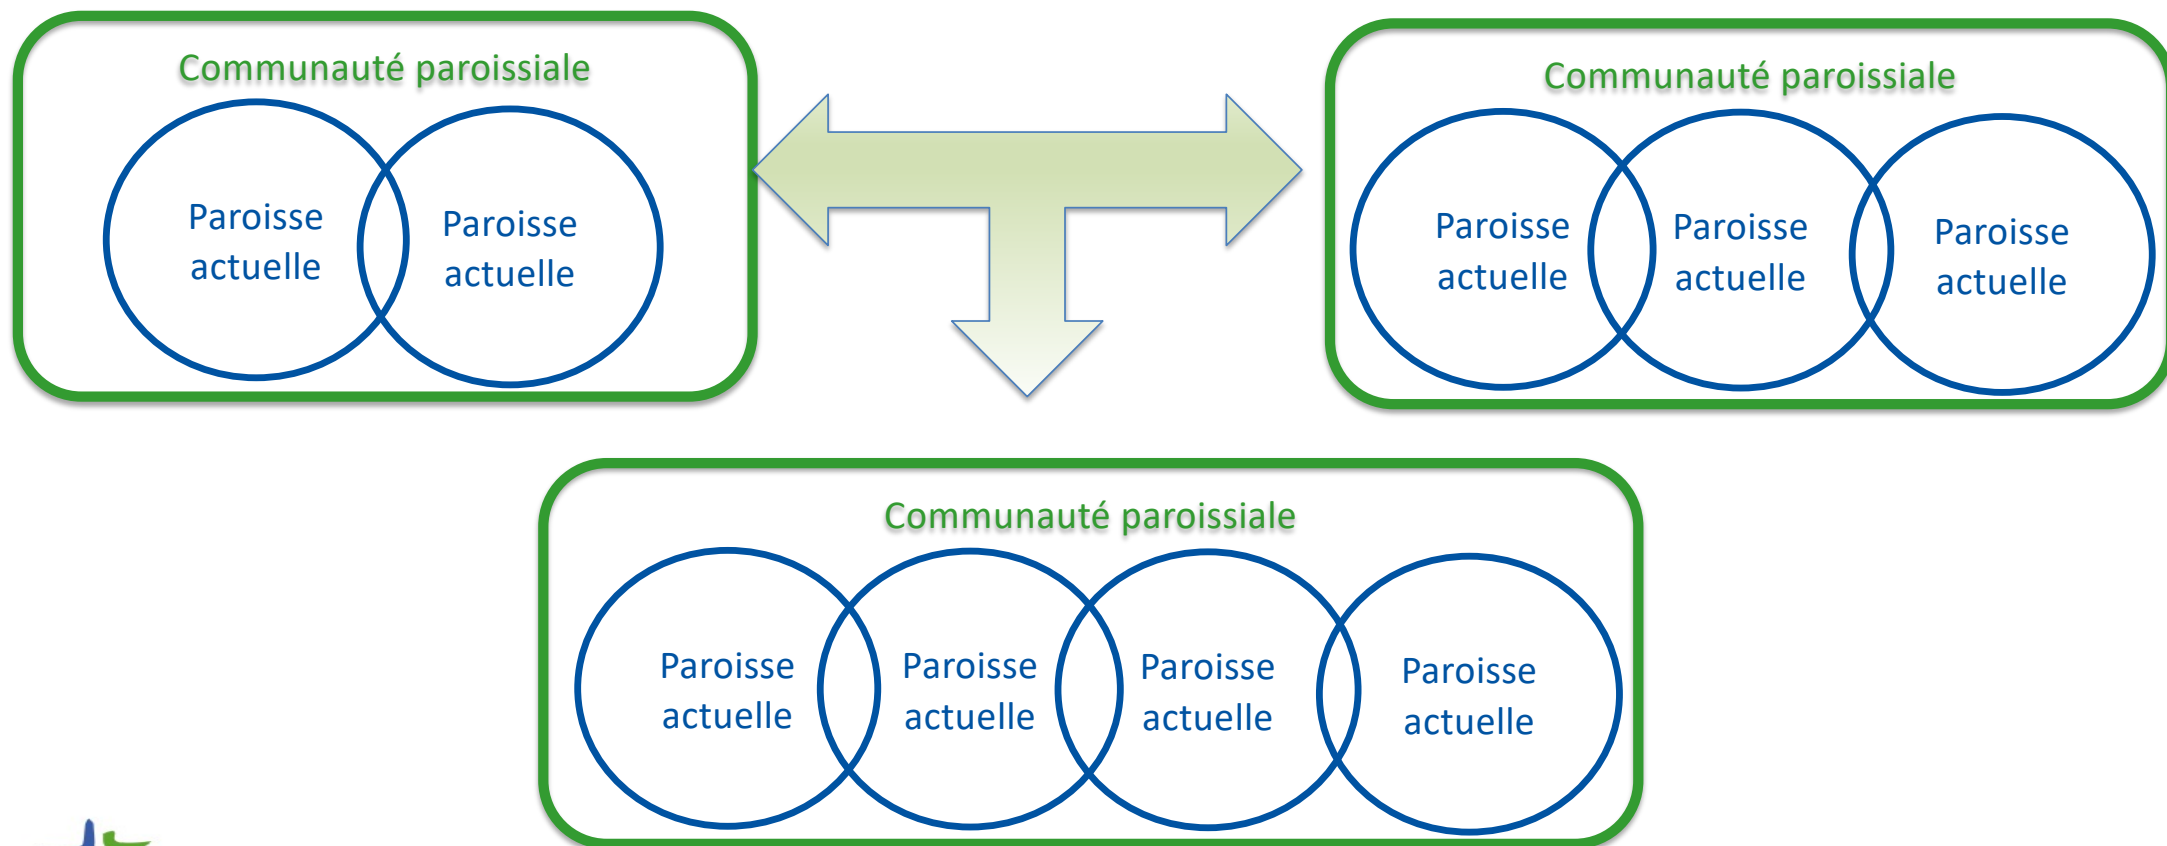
Communauté paroissiale

Paroisse actuelle

Paroisse actuelle

Communauté paroissiale

Paroisse actuelle

Paroisse actuelle

Paroisse actuelle

Communauté paroissiale

Paroisse actuelle

Paroisse actuelle

Paroisse actuelle

Paroisse actuelle